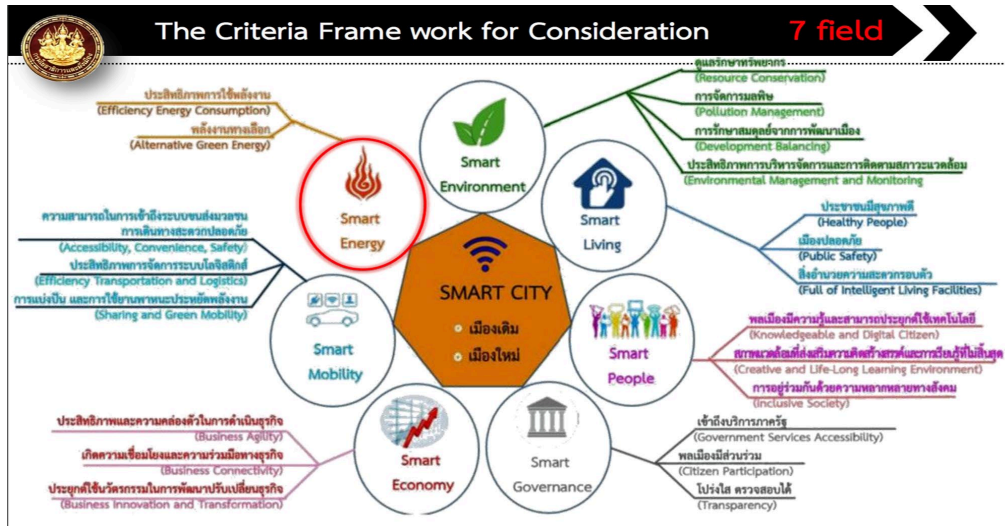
The Criteria Frame work for Consideration 7 field

ประสิทธิภาพการใช้พลังงาน
(Efficiency Energy Consumption)
พลังงานทางเลือก
(Alternative Green Energy)

Smart Energy

ดูแลรักษาทรัพยากร
(Resource Conservation)
การจัดการมลพิษ
(Pollution Management)
การรักษาสมดุลย์จากการพัฒนาเมือง
(Development Balancing)
ประสิทธิภาพการบริหารจัดการและการติดตามสภาวะแวดล้อม
(Environmental Management and Monitoring)

Smart Environment

Smart Living

ประชาชนมีสุขภาพดี
(Healthy People)
เมืองปลอดภัย
(Public Safety)
สิ่งอำนวยความสะดวกรอบตัว
(Full of Intelligent Living Facilities)

ความสามารถในการเข้าถึงระบบขนส่งมวลชน การเดินทางสะดวกปลอดภัย
(Accessibility, Convenience, Safety)
ประสิทธิภาพการจัดการระบบโลจิสติกส์
(Efficiency Transportation and Logistics)
การแบ่งปัน และการใช้ยานพาหนะประหยัดพลังงาน
(Sharing and Green Mobility)

SMART CITY
เมืองเดิม
เมืองใหม่

Smart Mobility

Smart People

พลเมืองมีความรู้และสามารถประยุกต์ใช้เทคโนโลยี
(Knowledgeable and Digital Citizen)
สภาพแวดล้อมที่ส่งเสริมความคิดสร้างสรรค์และการเรียนรู้ที่ไม่สิ้นสุด
(Creative and Life-Long Learning Environment)
การอยู่ร่วมกันด้วยความหลากหลายทางสังคม
(Inclusive Society)

ประสิทธิภาพและความคล่องตัวในการดำเนินธุรกิจ
(Business Agility)
เกิดความเชื่อมโยงและความร่วมมือทางธุรกิจ
(Business Connectivity)
ประยุกต์ใช้นวัตกรรมในการพัฒนาปรับเปลี่ยนธุรกิจ
(Business Innovation and Transformation)

Smart Economy

Smart Governance

เข้าถึงบริการภาครัฐ
(Government Services Accessibility)
พลเมืองมีส่วนร่วม
(Citizen Participation)
โปร่งใส ตรวจสอบได้
(Transparency)